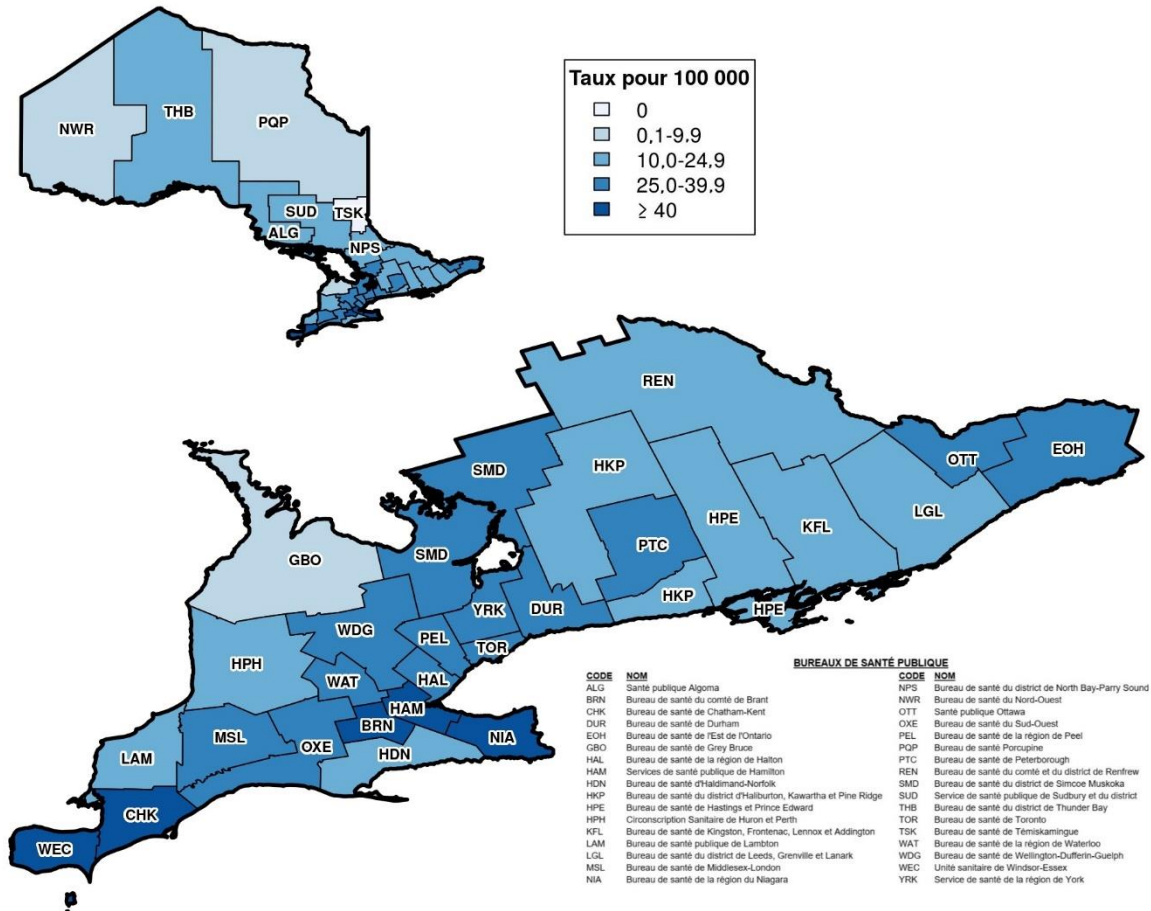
Taux pour 100 000
0
0,1-9,9
10,0-24,9
25,0-39,9
≥ 40

NWR
THB
PQP
SUD
TSK
ALG
NPS

REN
SMD
HKP
OTT
EOH
HPE
KFL
LGL
PTC
GBO
SMD
HKP
HPE
YRK
DUR
WDG
PEL
TOR
HPH
WAT
HAL
HAM
BRN
NIA
MSL
OXE
LAM
HDN
CHK
WEC

BUREAUX DE SANTÉ PUBLIQUE

| CODE | NOM |
|---|---|
| ALG | Santé publique Algoma |
| BRN | Bureau de santé du comté de Brant |
| CHK | Bureau de santé de Chatham-Kent |
| DUR | Bureau de santé de Durham |
| EOH | Bureau de santé de l'Est de l'Ontario |
| GBO | Bureau de santé de Grey Bruce |
| HAL | Bureau de santé de la région de Halton |
| HAM | Services de santé publique de Hamilton |
| HDN | Bureau de santé d'Haldimand-Norfolk |
| HKP | Bureau de santé du district d'Haliburton, Kawartha et Pine Ridge |
| HPE | Bureau de santé de Hastings et Prince Edward |
| HPH | Circonscription Sanitaire de Huron et Perth |
| KFL | Bureau de santé de Kingston, Frontenac, Lennox et Addington |
| LAM | Bureau de santé publique de Lambton |
| LGL | Bureau de santé du district de Leeds, Grenville et Lanark |
| MSL | Bureau de santé de Middlesex-London |
| NIA | Bureau de santé de la région du Niagara |

| CODE | NOM |
|---|---|
| NPS | Bureau de santé du district de North Bay-Parry Sound |
| NWR | Bureau de santé du Nord-Ouest |
| OTT | Santé publique Ottawa |
| OXE | Bureau de santé du Sud-Ouest |
| PEL | Bureau de santé de la région de Peel |
| PQP | Bureau de santé Porcupine |
| PTC | Bureau de santé de Peterborough |
| REN | Bureau de santé du comté et du district de Renfrew |
| SMD | Bureau de santé du district de Simcoe Muskoka |
| SUD | Service de santé publique de Sudbury et du district |
| THB | Bureau de santé du district de Thunder Bay |
| TOR | Bureau de santé de Toronto |
| TSK | Bureau de santé de Témiskamingue |
| WAT | Bureau de santé de la région de Waterloo |
| WDG | Bureau de santé de Wellington-Dufferin-Guelph |
| WEC | Unité sanitaire de Windsor-Essex |
| YRK | Service de santé de la région de York |